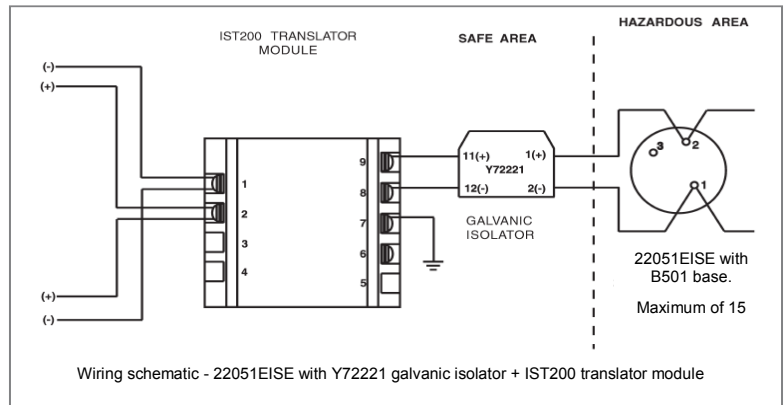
IST200 TRANSLATOR MODULE

SAFE AREA

HAZARDOUS AREA

(-)
(+)

1
2
3
4

9
8
7
6
5

11(+)
1(+)
Y72221
12(-)
2(-)

GALVANIC ISOLATOR

3
2
1

(+)
(-)

22051EISE with B501 base.

Maximum of 15

Wiring schematic - 22051EISE with Y72221 galvanic isolator + IST200 translator module